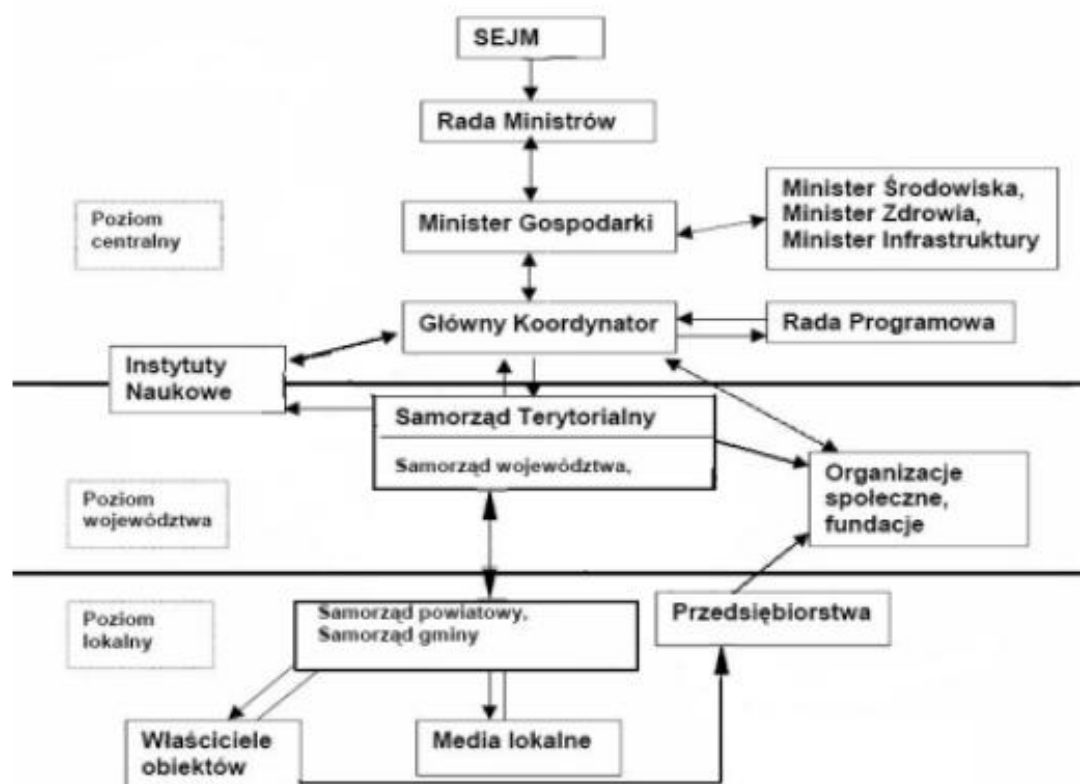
SEJM

Rada Ministrów

Poziom centralny

Minister Gospodarki

Minister Środowiska, Minister Zdrowia, Minister Infrastruktury

Główny Koordynator

Rada Programowa

Instytuty Naukowe

Samorząd Terytorialny

Samorząd województwa,

Organizacje społeczne, fundacje

Poziom województwa

Poziom lokalny

Samorząd powiatowy, Samorząd gminy

Przedsiębiorstwa

Właściciele obiektów

Media lokalne